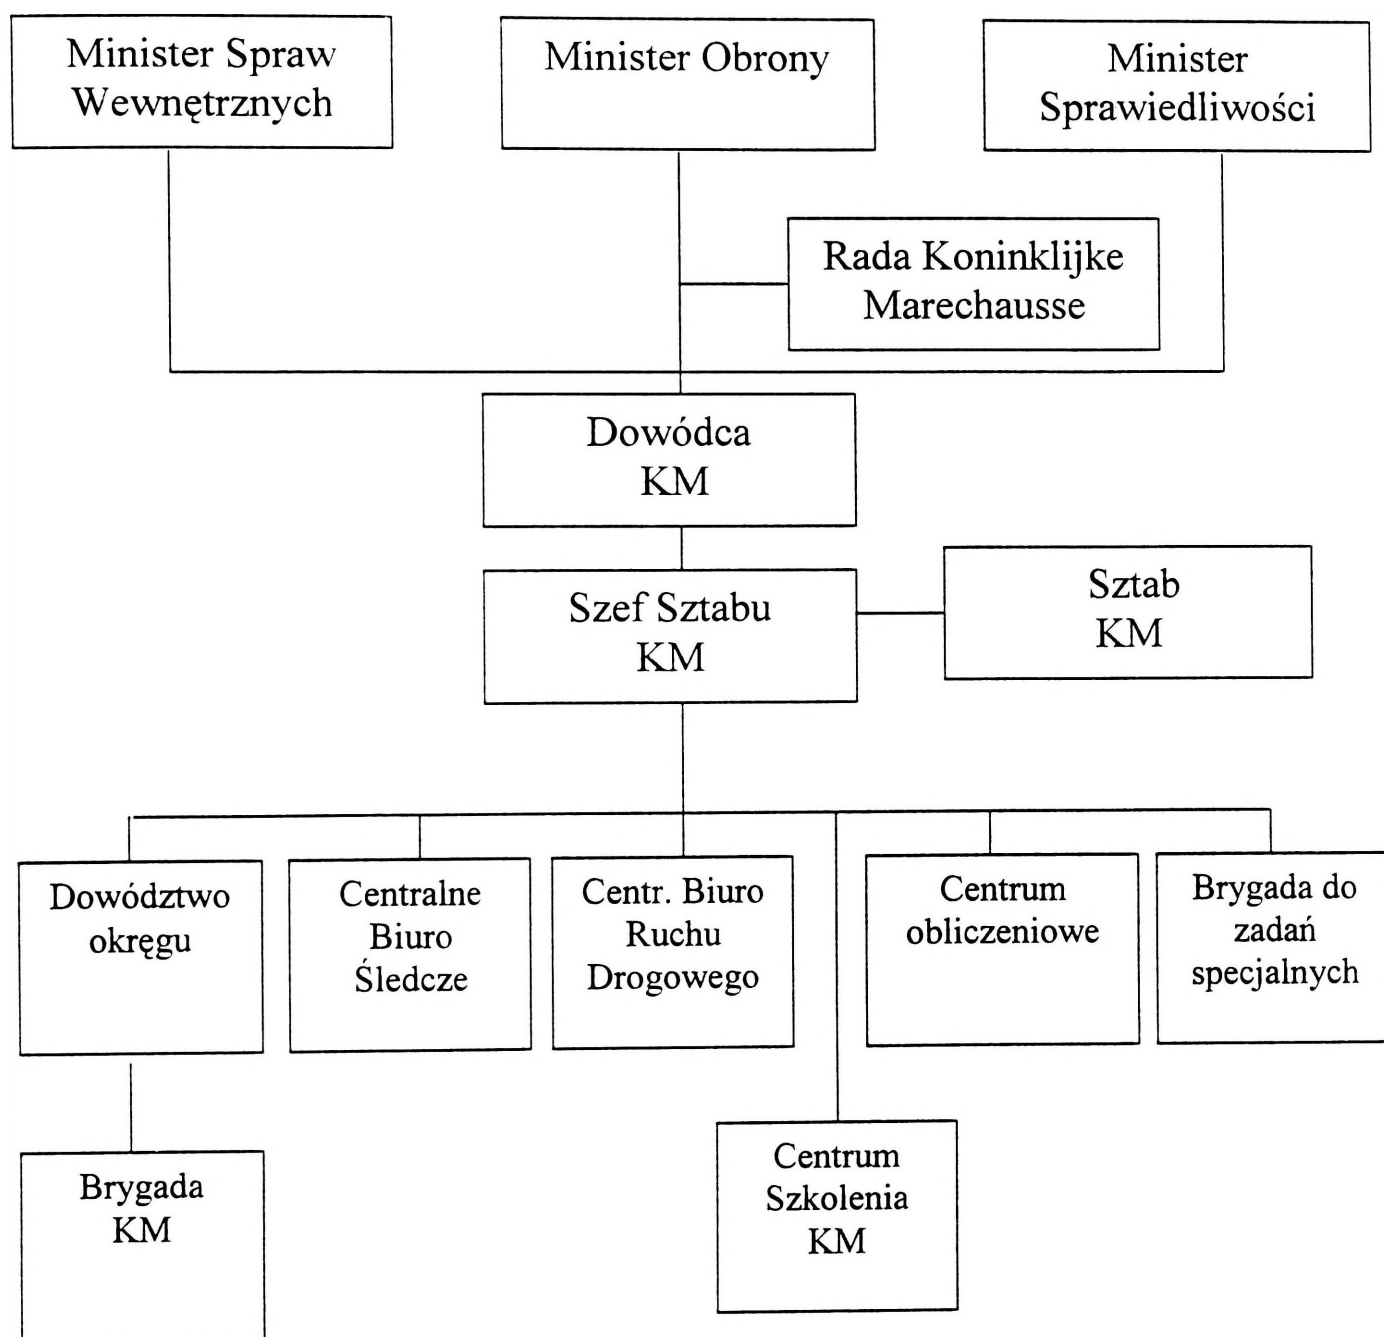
Minister Spraw Wewnętrznych

Minister Obrony

Minister Sprawiedliwości

Rada Koninklijke Marechausse

Dowódca KM

Szef Sztabu KM

Sztab KM

Dowództwo okręgu

Centralne Biuro Śledcze

Centr. Biuro Ruchu Drogowego

Centrum obliczeniowe

Brygada do zadań specjalnych

Brygada KM

Centrum Szkolenia KM